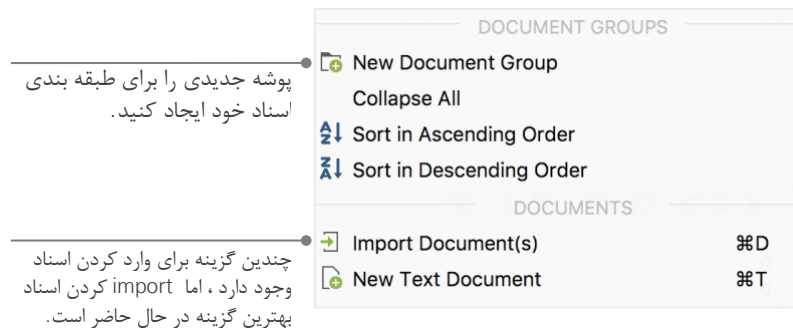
پوشه جدیدی را برای طبقه بندی اسناد خود ایجاد کنید.

چندین گزینه برای وارد کردن اسناد وجود دارد ، اما import کردن اسناد بهترین گزینه در حال حاضر است.

DOCUMENT GROUPS
New Document Group
Collapse All
Sort in Ascending Order
Sort in Descending Order

DOCUMENTS
Import Document(s) ⌘D
New Text Document ⌘T